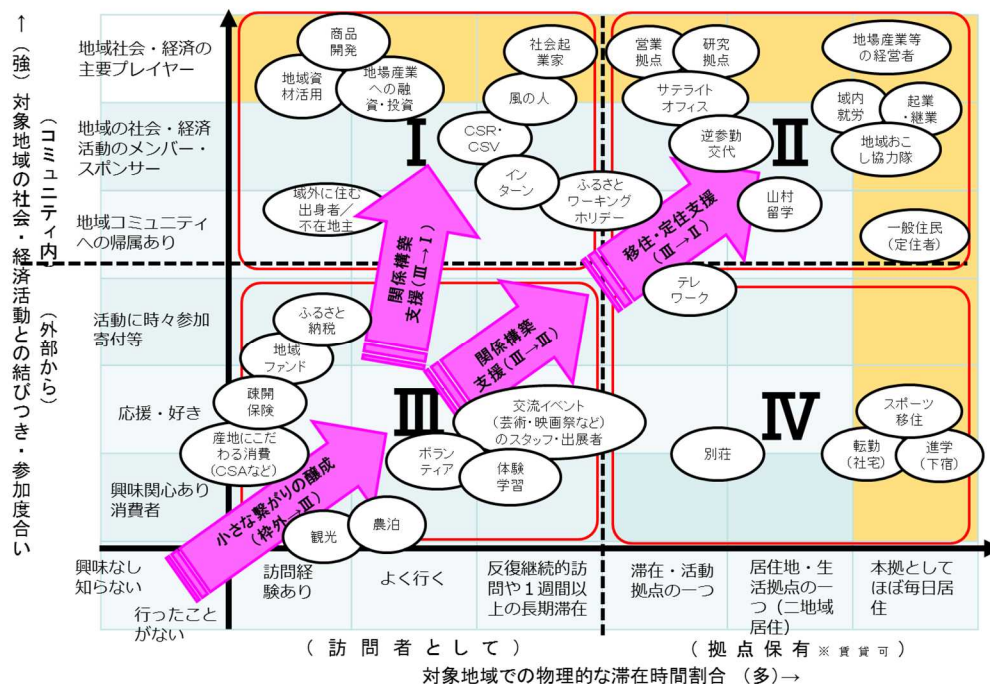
↑（強）対象地域の社会・経済活動との結びつき・参加度合い

（コミュニティ内）

（外部から）

地域社会・経済の主要プレイヤー

地域の社会・経済活動のメンバー・スポンサー

地域コミュニティへの帰属あり

活動に時々参加寄付等

応援・好き

興味関心あり消費者

興味なし知らない

行ったことがない

訪問経験あり

よく行く

反復継続的訪問や１週間以上の長期滞在

滞在・活動拠点の一つ

居住地・生活拠点の一つ（二地域居住）

本拠としてほぼ毎日居住

（訪問者として）

（拠点保有 ※賃貸可）

対象地域での物理的な滞在時間割合（多）→

Ⅰ

Ⅱ

Ⅲ

Ⅳ

商品開発

地域資材活用

地場産業への融資・投資

社会起業家

風の人

CSR・CSV

インターン

ふるさとワーキングホリデー

域外に住む出身者／不在地主

営業拠点

研究拠点

サテライトオフィス

逆参勤交代

地場産業等の経営者

域内就労

起業・継業

地域おこし協力隊

山村留学

一般住民（定住者）

テレワーク

ふるさと納税

地域ファンド

疎開保険

産地にこだわる消費（CSAなど）

ボランティア

体験学習

交流イベント（芸術・映画祭など）のスタッフ・出展者

観光

農泊

別荘

スポーツ移住

転勤（社宅）

進学（下宿）

関係構築支援（Ⅲ→Ⅰ）

関係構築支援（Ⅲ→Ⅲ）

移住・定住支援（Ⅲ→Ⅱ）

小さな繋がりの醸成（枠外→Ⅲ）